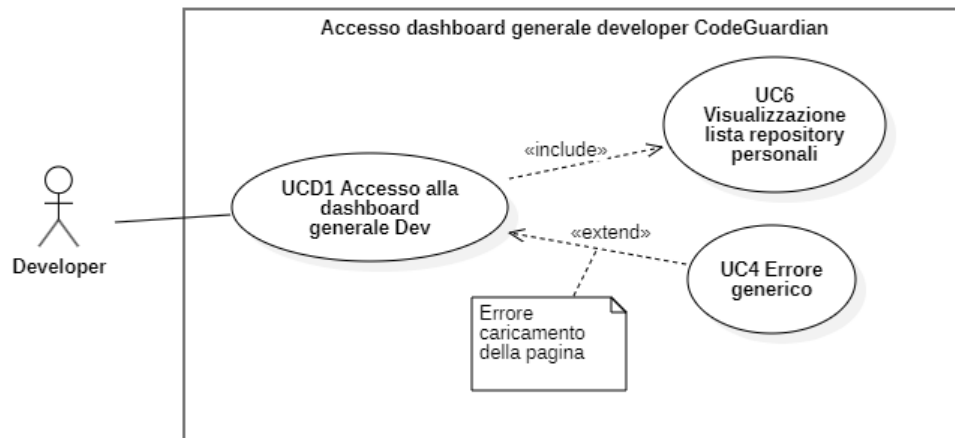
Accesso dashboard generale developer CodeGuardian

Developer

UCD1 Accesso alla dashboard generale Dev

«include»

UC6 Visualizzazione lista repository personali

«extend»

UC4 Errore generico

Errore caricamento della pagina